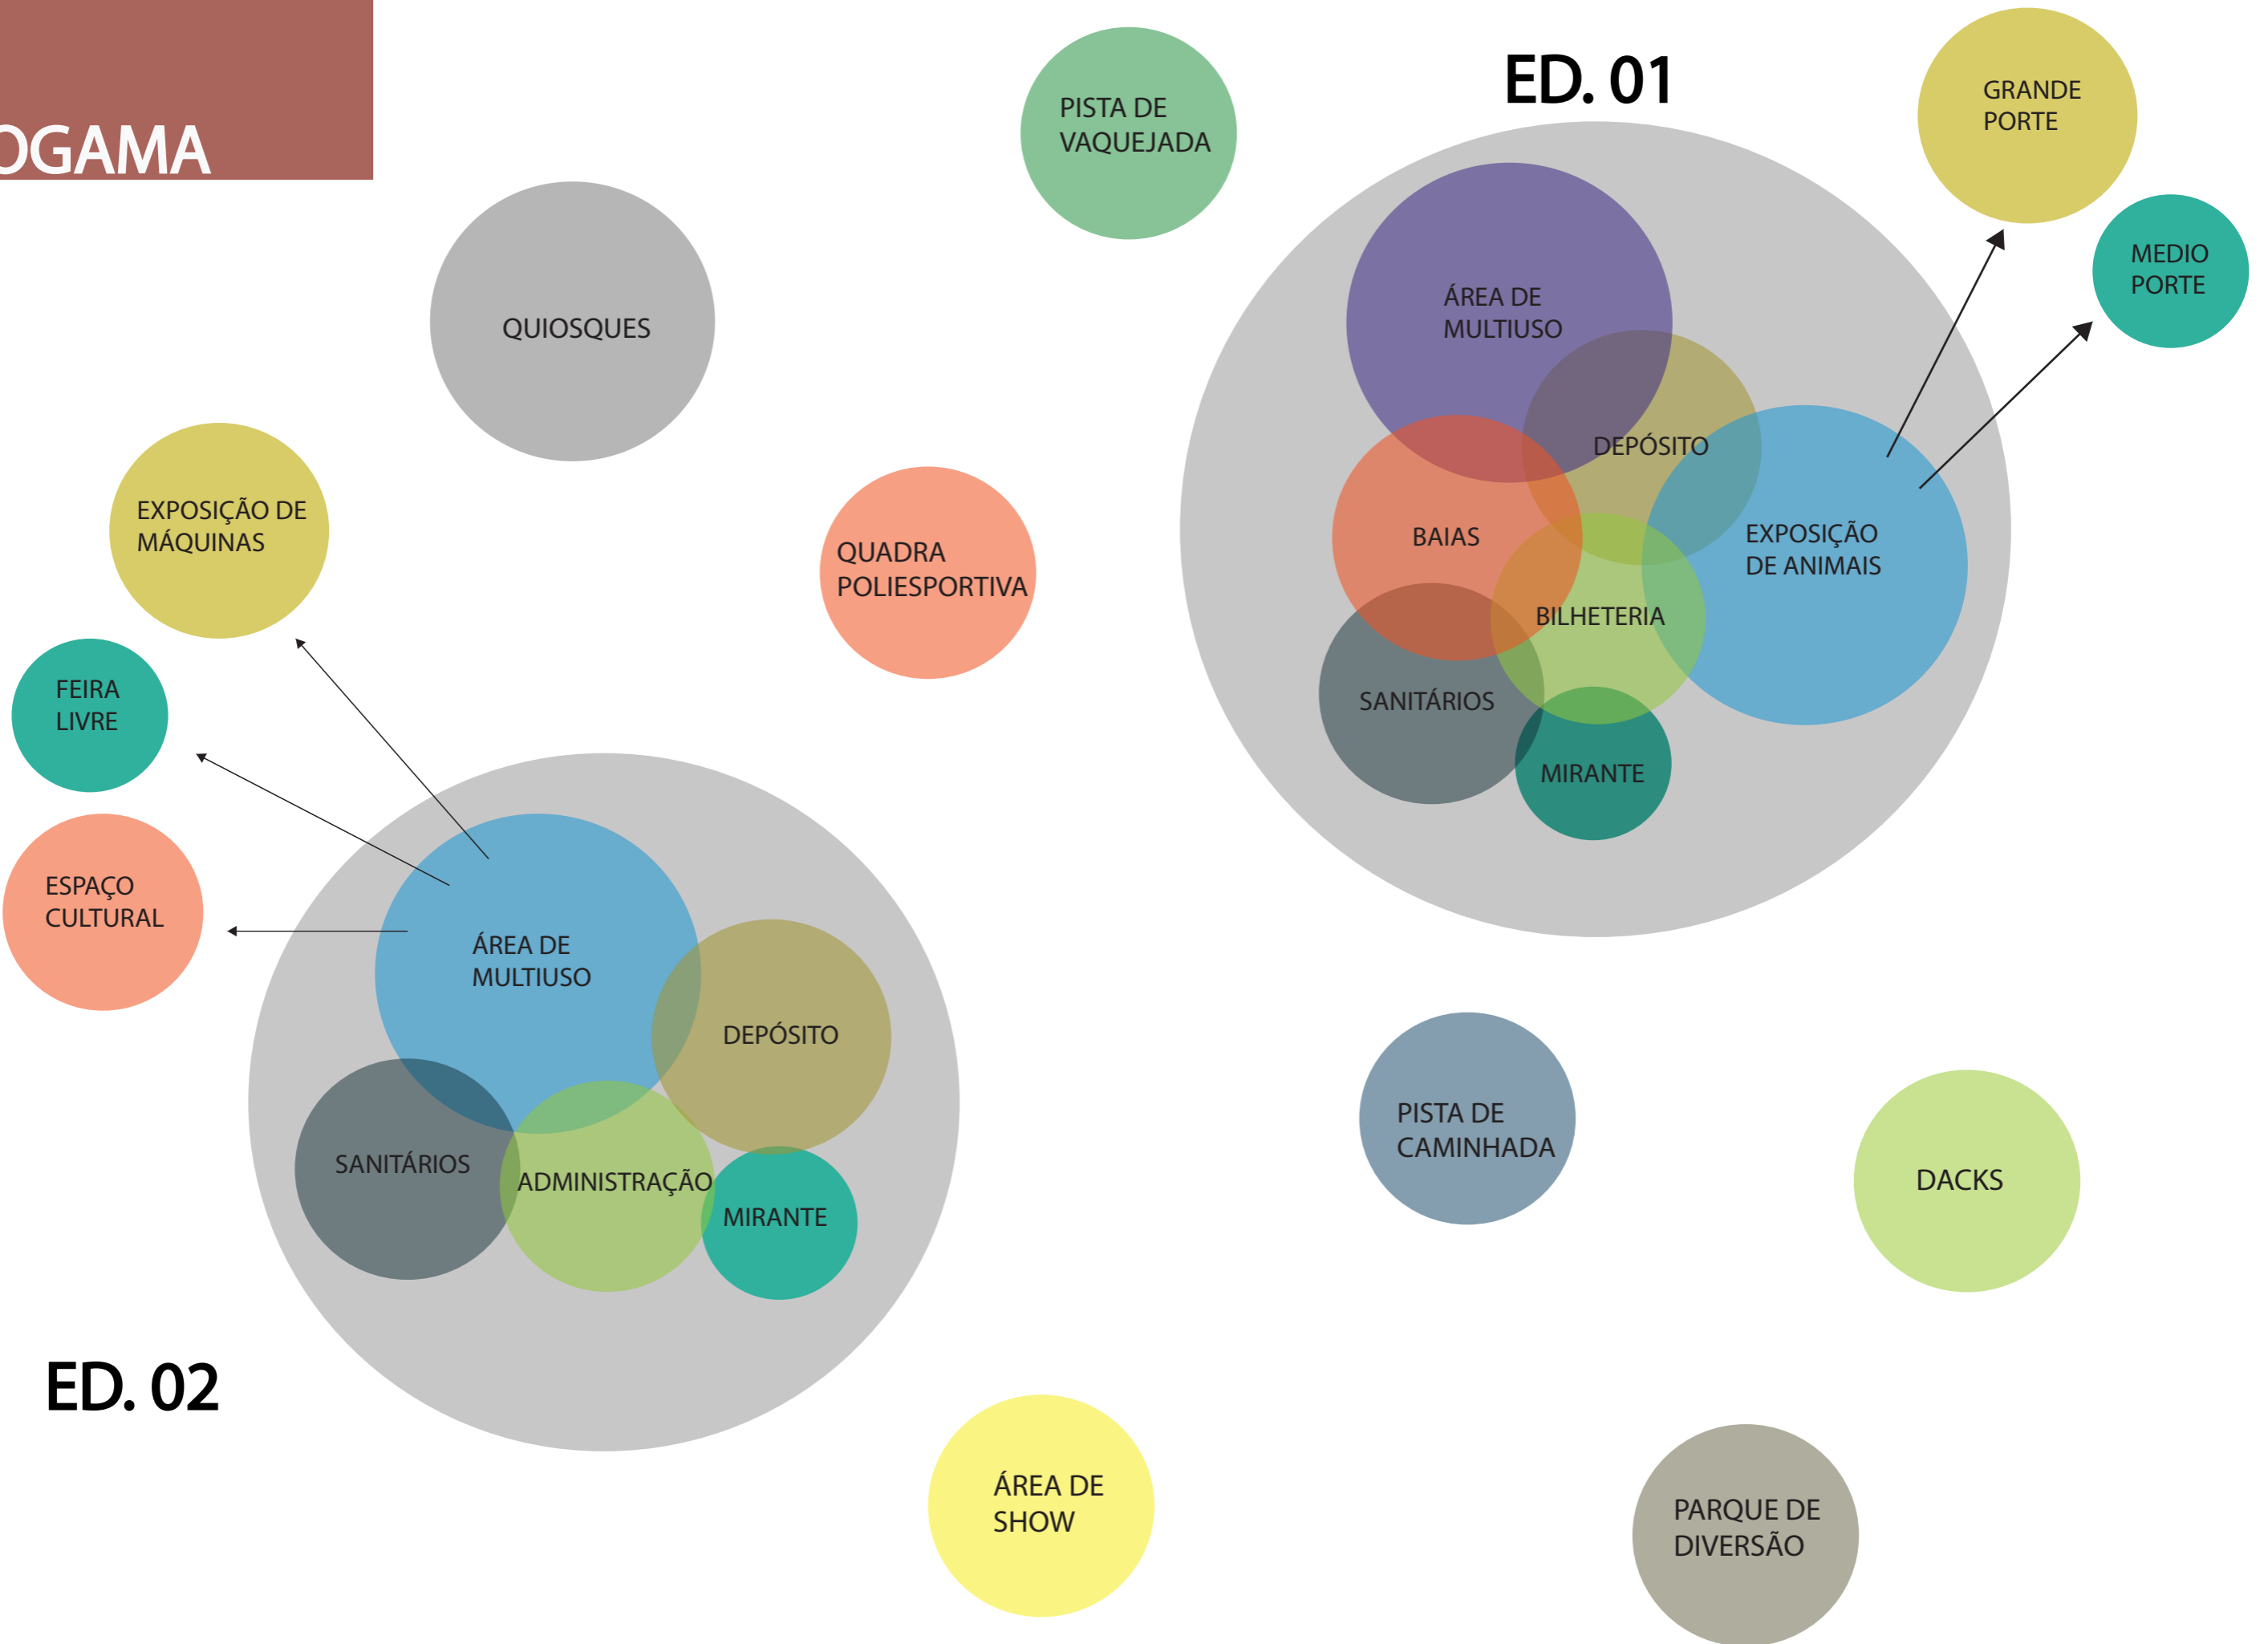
OGAMA

PISTA DE VAQUEJADA

ED. 01

GRANDE PORTE

MEDIO PORTE

QUIOSQUES

ÁREA DE MULTIUSO

DEPÓSITO

BAIAS

EXPOSIÇÃO DE ANIMAIS

BILHETERIA

SANITÁRIOS

MIRANTE

EXPOSIÇÃO DE MÁQUINAS

QUADRA POLIESPORTIVA

FEIRA LIVRE

ESPAÇO CULTURAL

ÁREA DE MULTIUSO

DEPÓSITO

SANITÁRIOS

ADMINISTRAÇÃO

MIRANTE

PISTA DE CAMINHADA

DACKS

ED. 02

ÁREA DE SHOW

PARQUE DE DIVERSÃO